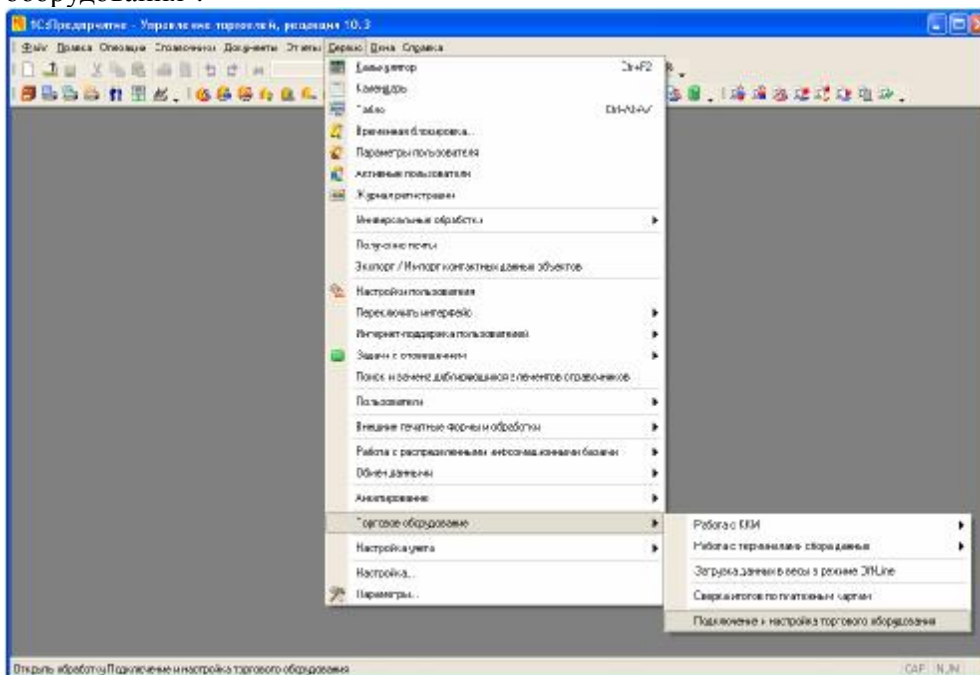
оборудования".

1С:Предприятие - Управление торговлей, редакция 10.3

Файл Правка Операции Справочники Документы Отчеты Сервис Окна Справка

Калькулятор Ctrl+F2
Календарь
Табло Ctrl+Alt+V
Временная блокировка...
Параметры пользователя
Активные пользователи
Журнал регистрации
Универсальные обработки
Получение почты
Экспорт / Импорт контактных данных объектов
Настройки пользователя
Переключить интерфейс
Интернет-поддержка пользователей
Задачи с оповещением
Поиск и замена дублирующихся элементов справочников
Пользователи
Внешние печатные формы и обработки
Работа с распределенными информационными базами
Обмен данными
Анкетирование
Торговое оборудование
Настройка учета
Настройка...
Параметры...

Работа с ККМ
Работа с терминалами сбора данных
Загрузка данных в весы в режиме Off-Line
Сверка итогов по платежным картам
Подключение и настройка торгового оборудования

Открыть обработку Подключение и настройка торгового оборудования

CAP NUM